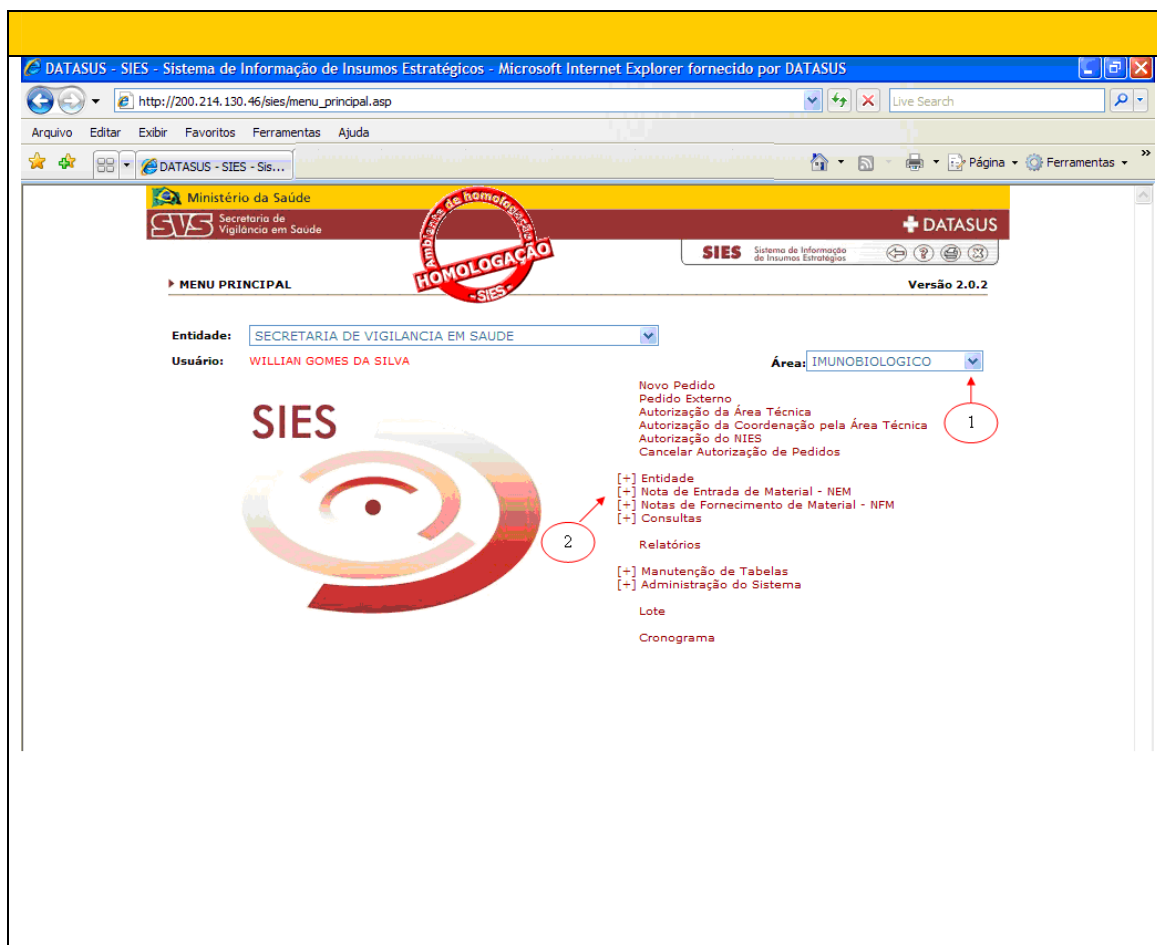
DATASUS - SIES - Sistema de Informação de Insumos Estratégicos - Microsoft Internet Explorer fornecido por DATASUS

http://200.214.130.46/sies/menu_principal.asp

Live Search

Arquivo Editar Exibir Favoritos Ferramentas Ajuda

DATASUS - SIES - Sis...

Página Ferramentas

Ministério da Saúde

SVS Secretaria de Vigilância em Saúde

Ambiente de homologação HOMOLOGAÇÃO -SIES-

DATASUS

SIES Sistema de Informação de Insumos Estratégicos

MENU PRINCIPAL

Versão 2.0.2

Entidade: SECRETARIA DE VIGILANCIA EM SAUDE

Usuário: WILLIAN GOMES DA SILVA

Área: IMUNOBIOLOGICO

SIES

Novo Pedido
Pedido Externo
Autorização da Área Técnica
Autorização da Coordenação pela Área Técnica
Autorização do NIES
Cancelar Autorização de Pedidos

1

[+] Entidade
[+] Nota de Entrada de Material - NEM
[+] Notas de Fornecimento de Material - NFM
[+] Consultas

2

Relatórios

[+] Manutenção de Tabelas
[+] Administração do Sistema

Lote

Cronograma